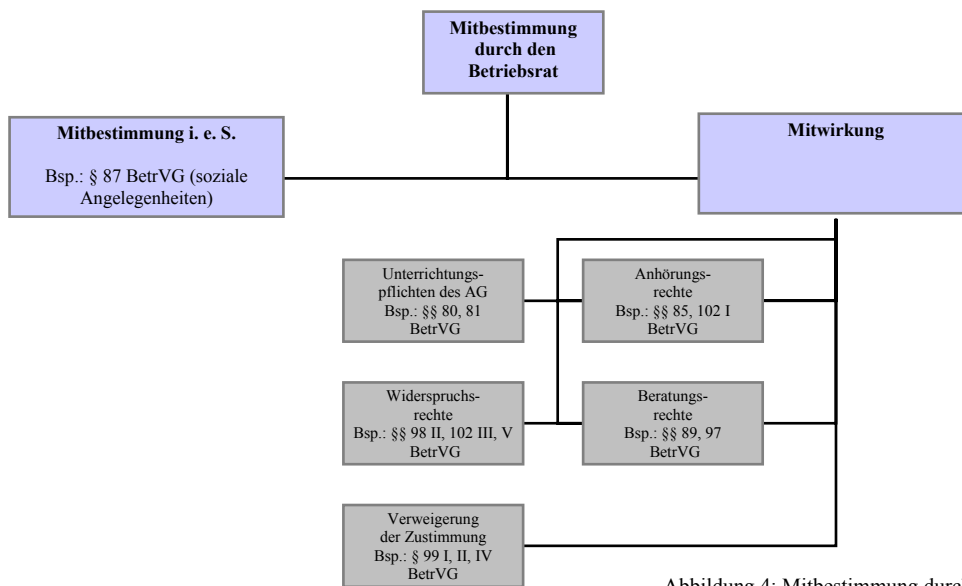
Mitbestimmung durch den Betriebsrat

Mitbestimmung i. e. S.

Bsp.: § 87 BetrVG (soziale Angelegenheiten)

Mitwirkung

Unterrichtungspflichten des AG Bsp.: §§ 80, 81 BetrVG

Anhörungsrechte Bsp.: §§ 85, 102 I BetrVG

Widerspruchsrechte Bsp.: §§ 98 II, 102 III, V BetrVG

Beratungsrechte Bsp.: §§ 89, 97 BetrVG

Verweigerung der Zustimmung Bsp.: § 99 I, II, IV BetrVG

Abbildung 4: Mitbestimmung dur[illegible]